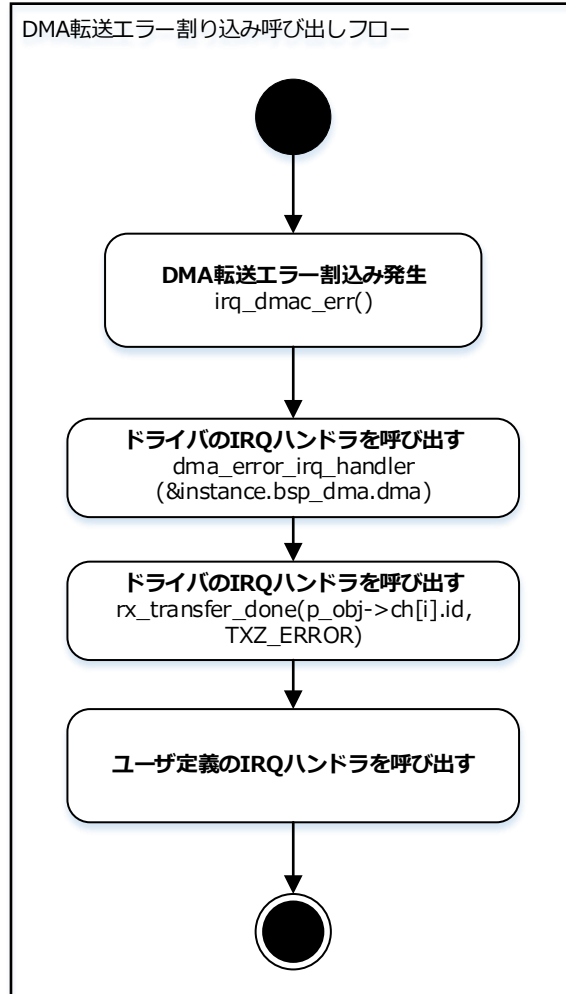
DMA転送エラー割り込み呼び出しフロー

**DMA転送エラー割込み発生**
irq_dmac_err()

**ドライバのIRQハンドラを呼び出す**
dma_error_irq_handler (&instance.bsp_dma.dma)

**ドライバのIRQハンドラを呼び出す**
rx_transfer_done(p_obj->ch[i].id, TXZ_ERROR)

**ユーザ定義のIRQハンドラを呼び出す**